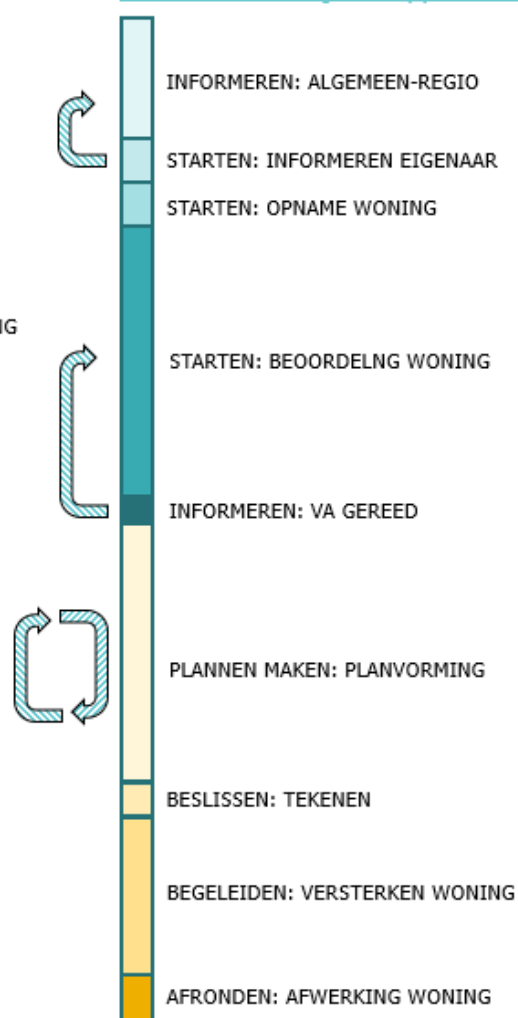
IG

INFORMEREN: ALGEMEEN-REGIO

STARTEN: INFORMEREN EIGENAAR

STARTEN: OPNAME WONING

STARTEN: BEOORDELNG WONING

INFORMEREN: VA GEREED

PLANNEN MAKEN: PLANVORMING

BESLISSEN: TEKENEN

BEGELEIDEN: VERSTERKEN WONING

AFRONDEN: AFWERKING WONING